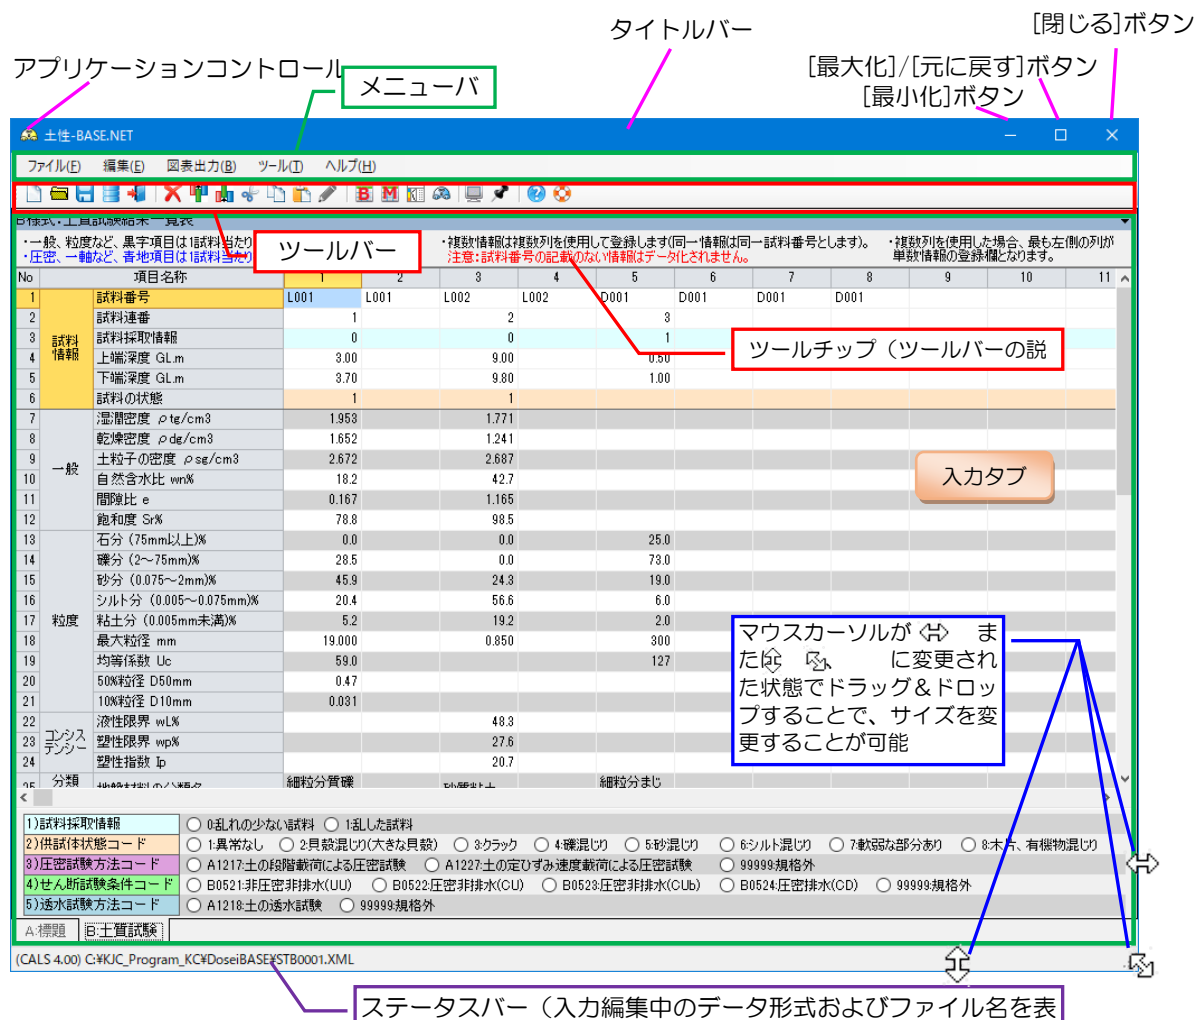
タイトルバー

[閉じる]ボタン

アプリケーションコントロール

[最大化]/[元に戻す]ボタン

メニューバ

[最小化]ボタン

土性-BASE.NET

ファイル(F)　編集(E)　図表出力(B)　ツール(T)　ヘルプ(H)

B様式：土質試験結果一覧表

ツールバー

・一般、粒度など、黒字項目は1試料当たり
・圧密、一軸など、者地項目は1試料当たり

・複数情報は複数列を使用して登録します(同一情報は同一試料番号とします)。
注意：試料番号の記載のない情報はデータ化されません。

・複数列を使用した場合、最も左側の列が単数情報の登録欄となります。

| No | | 項目名称 | 1 | 2 | 3 | 4 | 5 | 6 | 7 | 8 | 9 | 10 | 11 |
|---|---|---|---|---|---|---|---|---|---|---|---|---|---|
| 1 | 試料情報 | 試料番号 | L001 | L001 | L002 | L002 | D001 | D001 | D001 | D001 | | | |
| 2 | | 試料連番 | 1 | | 2 | | 3 | | | | | | |
| 3 | | 試料採取情報 | 0 | | 0 | | 1 | | | | | | |
| 4 | | 上端深度 GL.m | 3.00 | | 9.00 | | 0.50 | | | | | | |
| 5 | | 下端深度 GL.m | 3.70 | | 9.80 | | 1.00 | | | | | | |
| 6 | | 試料の状態 | 1 | | 1 | | | | | | | | |
| 7 | 一般 | 湿潤密度 ρt g/cm3 | 1.953 | | 1.771 | | | | | | | | |
| 8 | | 乾燥密度 ρd g/cm3 | 1.652 | | 1.241 | | | | | | | | |
| 9 | | 土粒子の密度 ρs g/cm3 | 2.672 | | 2.687 | | | | | | | | |
| 10 | | 自然含水比 wn% | 18.2 | | 42.7 | | | | | | | | |
| 11 | | 間隙比 e | 0.167 | | 1.165 | | | | | | | | |
| 12 | | 飽和度 Sr% | 78.8 | | 98.5 | | | | | | | | |
| 13 | 粒度 | 石分（75mm以上)% | 0.0 | | 0.0 | | 25.0 | | | | | | |
| 14 | | 礫分（2～75mm)% | 28.5 | | 0.0 | | 73.0 | | | | | | |
| 15 | | 砂分（0.075～2mm)% | 45.9 | | 24.3 | | 19.0 | | | | | | |
| 16 | | シルト分（0.005～0.075mm)% | 20.4 | | 56.6 | | 6.0 | | | | | | |
| 17 | | 粘土分（0.005mm未満)% | 5.2 | | 19.2 | | 2.0 | | | | | | |
| 18 | | 最大粒径 mm | 19.000 | | 0.850 | | 300 | | | | | | |
| 19 | | 均等係数 Uc | 59.0 | | | | 127 | | | | | | |
| 20 | | 50%粒径 D50mm | 0.47 | | | | | | | | | | |
| 21 | | 10%粒径 D10mm | 0.031 | | | | | | | | | | |
| 22 | コンシステンシー | 液性限界 wL% | | | 48.3 | | | | | | | | |
| 23 | | 塑性限界 wp% | | | 27.6 | | | | | | | | |
| 24 | | 塑性指数 Ip | | | 20.7 | | | | | | | | |
| 25 | 分類 | 地盤材料の分類名 | 細粒分質礫 | | 砂質粘土 | | 細粒分まじ | | | | | | |

ツールチップ（ツールバーの説

入力タブ

マウスカーソルが ⇔ または ⇕ ⤡ に変更された状態でドラッグ＆ドロップすることで、サイズを変更することが可能

1)試料採取情報　○ 0:乱れの少ない試料　○ 1:乱した試料
2)供試体状態コード　○ 1:異常なし　○ 2:貝殻混じり(大きな貝殻)　○ 3:クラック　○ 4:礫混じり　○ 5:砂混じり　○ 6:シルト混じり　○ 7:軟弱な部分あり　○ 8:木片、有機物混じり
3)圧密試験方法コード　○ A1217:土の段階載荷による圧密試験　○ A1227:土の定ひずみ速度載荷による圧密試験　○ 99999:規格外
4)せん断試験条件コード　○ B0521:非圧密非排水(UU)　○ B0522:圧密非排水(CU)　○ B0523:圧密非排水(CUb)　○ B0524:圧密排水(CD)　○ 99999:規格外
5)透水試験方法コード　○ A1218:土の透水試験　○ 99999:規格外

A:標題　B:土質試験

(CALS 4.00) C:¥KJC_Program_KC¥DoseiBASE¥STB0001.XML

ステータスバー（入力編集中のデータ形式およびファイル名を表